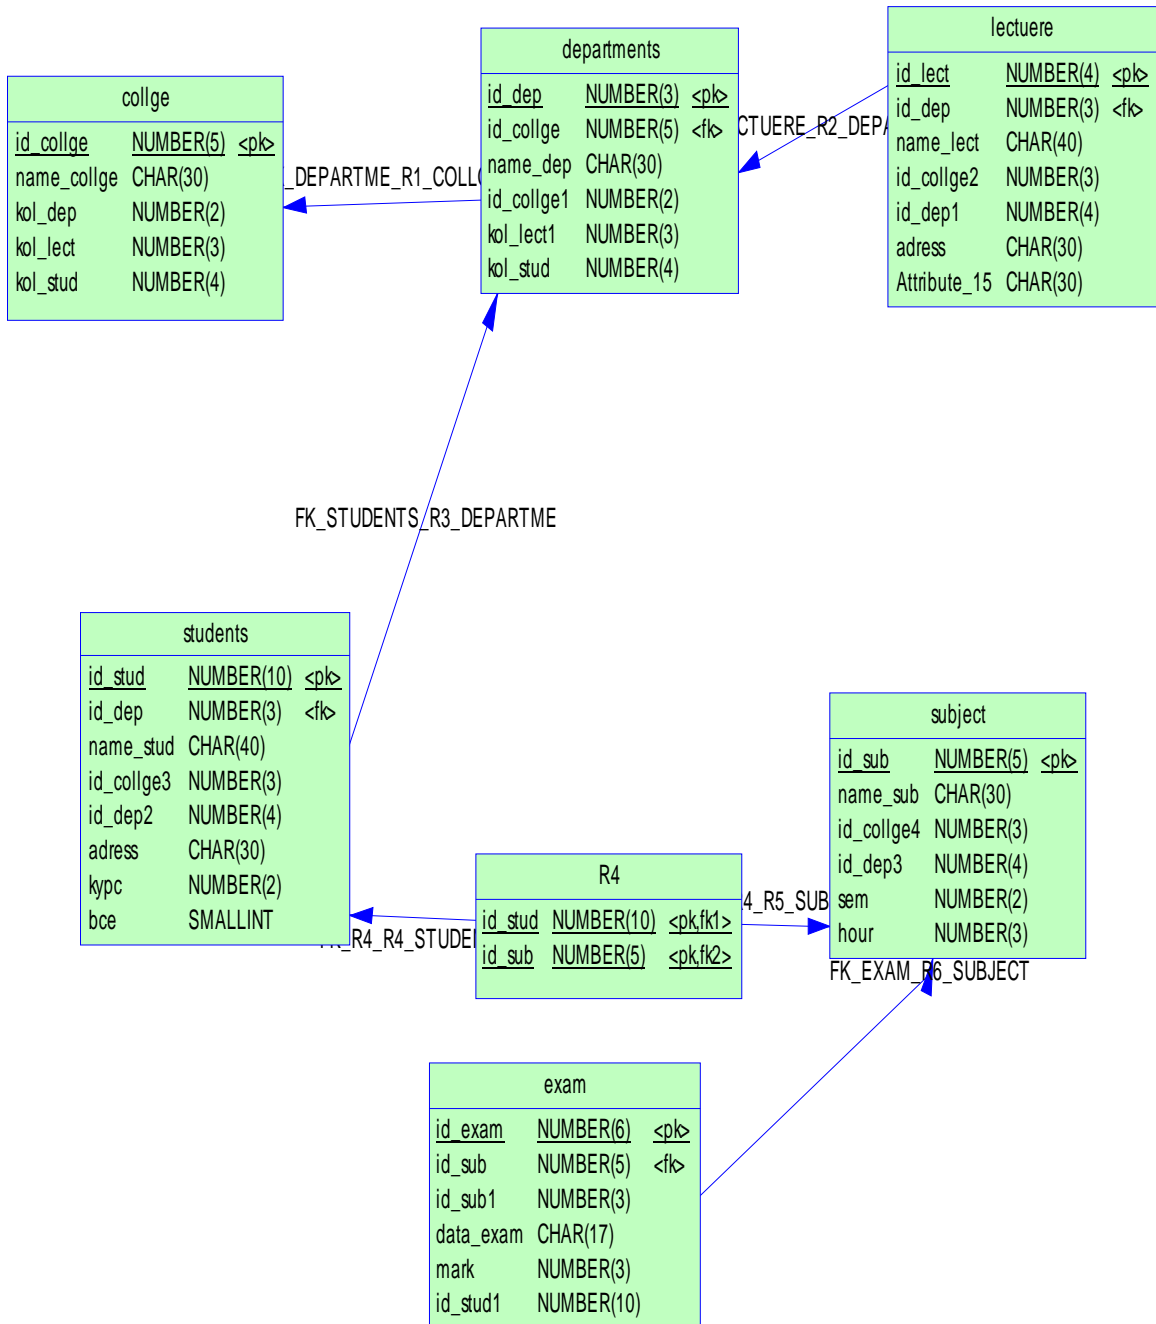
collge

| id_collge | NUMBER(5) | <pk> |
|---|---|---|
| name_collge | CHAR(30) | |
| kol_dep | NUMBER(2) | |
| kol_lect | NUMBER(3) | |
| kol_stud | NUMBER(4) | |

_DEPARTME_R1_COLL

departments

| id_dep | NUMBER(3) | <pk> |
|---|---|---|
| id_collge | NUMBER(5) | <fk> |
| name_dep | CHAR(30) | |
| id_collge1 | NUMBER(2) | |
| kol_lect1 | NUMBER(3) | |
| kol_stud | NUMBER(4) | |

CTUERE_R2_DEPA

lectuere

| id_lect | NUMBER(4) | <pk> |
|---|---|---|
| id_dep | NUMBER(3) | <fk> |
| name_lect | CHAR(40) | |
| id_collge2 | NUMBER(3) | |
| id_dep1 | NUMBER(4) | |
| adress | CHAR(30) | |
| Attribute_15 | CHAR(30) | |

FK_STUDENTS_R3_DEPARTME

students

| id_stud | NUMBER(10) | <pk> |
|---|---|---|
| id_dep | NUMBER(3) | <fk> |
| name_stud | CHAR(40) | |
| id_collge3 | NUMBER(3) | |
| id_dep2 | NUMBER(4) | |
| adress | CHAR(30) | |
| kypc | NUMBER(2) | |
| bce | SMALLINT | |

R4_R4_STUDE

R4

| id_stud | NUMBER(10) | <pk,fk1> |
|---|---|---|
| id_sub | NUMBER(5) | <pk,fk2> |

4_R5_SUB

subject

| id_sub | NUMBER(5) | <pk> |
|---|---|---|
| name_sub | CHAR(30) | |
| id_collge4 | NUMBER(3) | |
| id_dep3 | NUMBER(4) | |
| sem | NUMBER(2) | |
| hour | NUMBER(3) | |

FK_EXAM_R6_SUBJECT

exam

| id_exam | NUMBER(6) | <pk> |
|---|---|---|
| id_sub | NUMBER(5) | <fk> |
| id_sub1 | NUMBER(3) | |
| data_exam | CHAR(17) | |
| mark | NUMBER(3) | |
| id_stud1 | NUMBER(10) | |